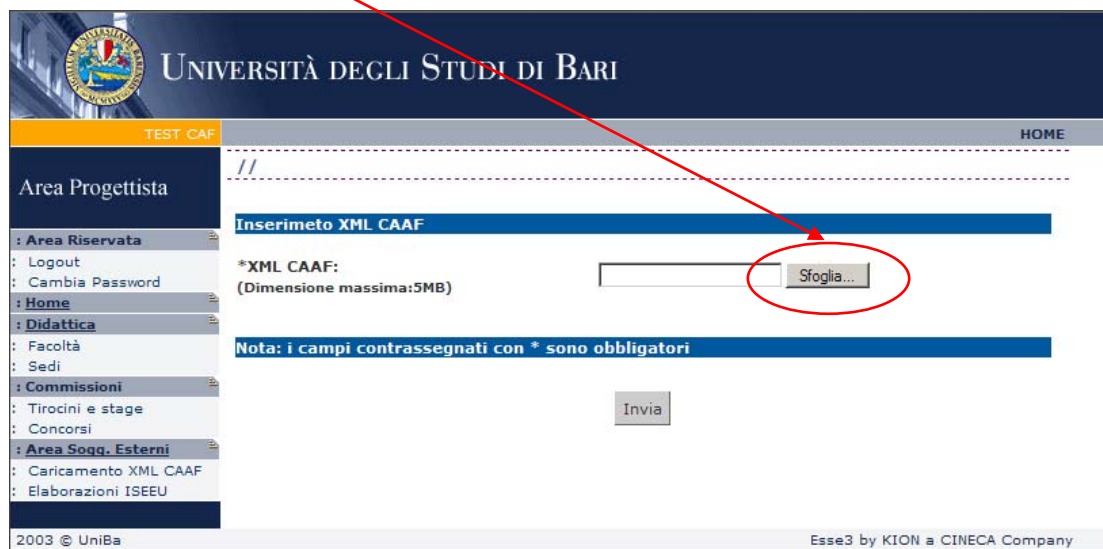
Università degli Studi di Bari

TEST CAF

HOME

Area Progettista

: Area Riservata
: Logout
: Cambia Password
: Home
: Didattica
: Facoltà
: Sedi
: Commissioni
: Tirocini e stage
: Concorsi
: Area Sogg. Esterni
: Caricamento XML CAAF
: Elaborazioni ISEEU

//

Inserimeto XML CAAF

*XML CAAF:
(Dimensione massima:5MB)

Sfoglia...

Nota: i campi contrassegnati con * sono obbligatori

Invia

2003 © UniBa

Esse3 by KION a CINECA Company